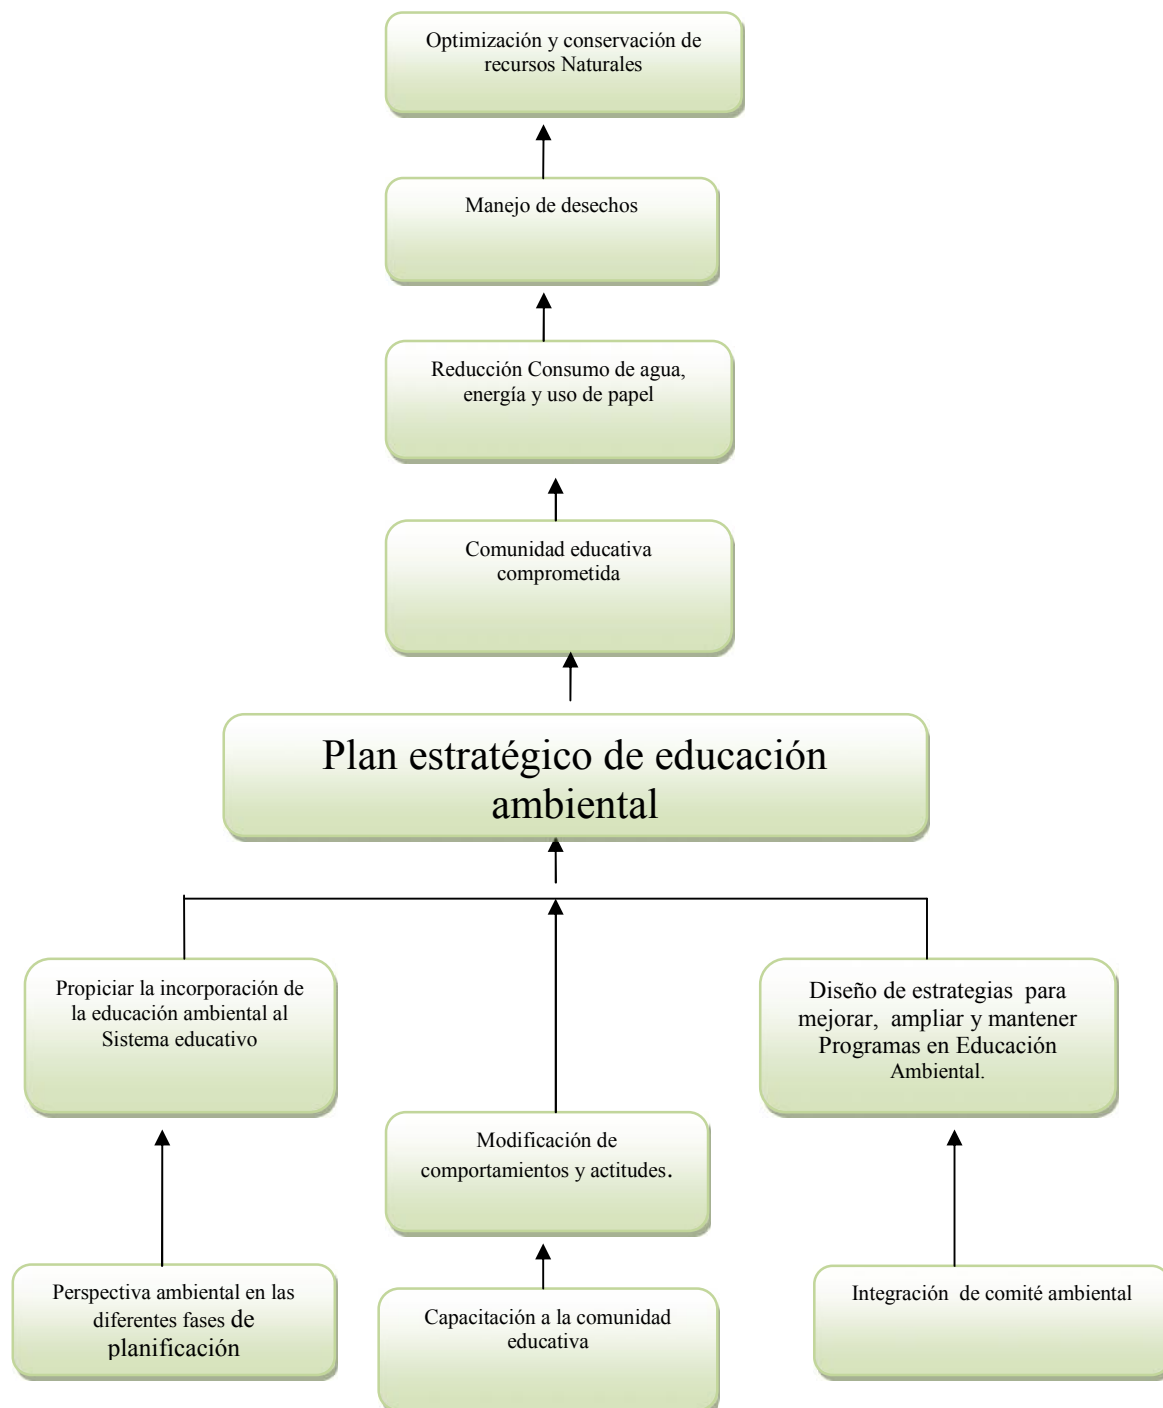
Optimización y conservación de recursos Naturales

Manejo de desechos

Reducción Consumo de agua, energía y uso de papel

Comunidad educativa comprometida

Plan estratégico de educación ambiental

Propiciar la incorporación de la educación ambiental al Sistema educativo

Diseño de estrategias para mejorar, ampliar y mantener Programas en Educación Ambiental.

Modificación de comportamientos y actitudes.

Perspectiva ambiental en las diferentes fases de planificación

Capacitación a la comunidad educativa

Integración de comité ambiental